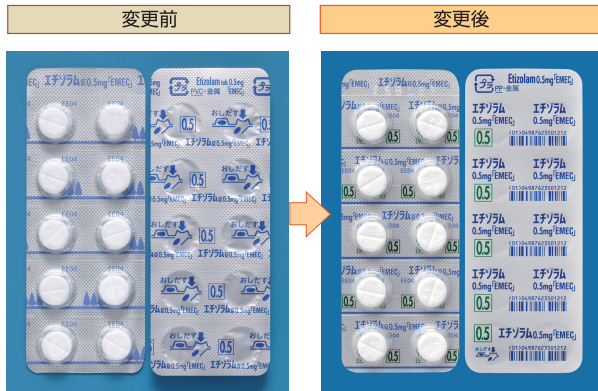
変更前

変更後

Etizolam錠0.5mg「EMEC」
PVC・金属
エチゾラム錠0.5mg「EMEC」
おしだす
0.5
E E04

Etizolam0.5mg「EMEC」
PP・金属
エチゾラム 0.5mg「EMEC」
0.5
(01)04987623501212
おしだす
エチゾラム0.5mg「EMEC」
E E04